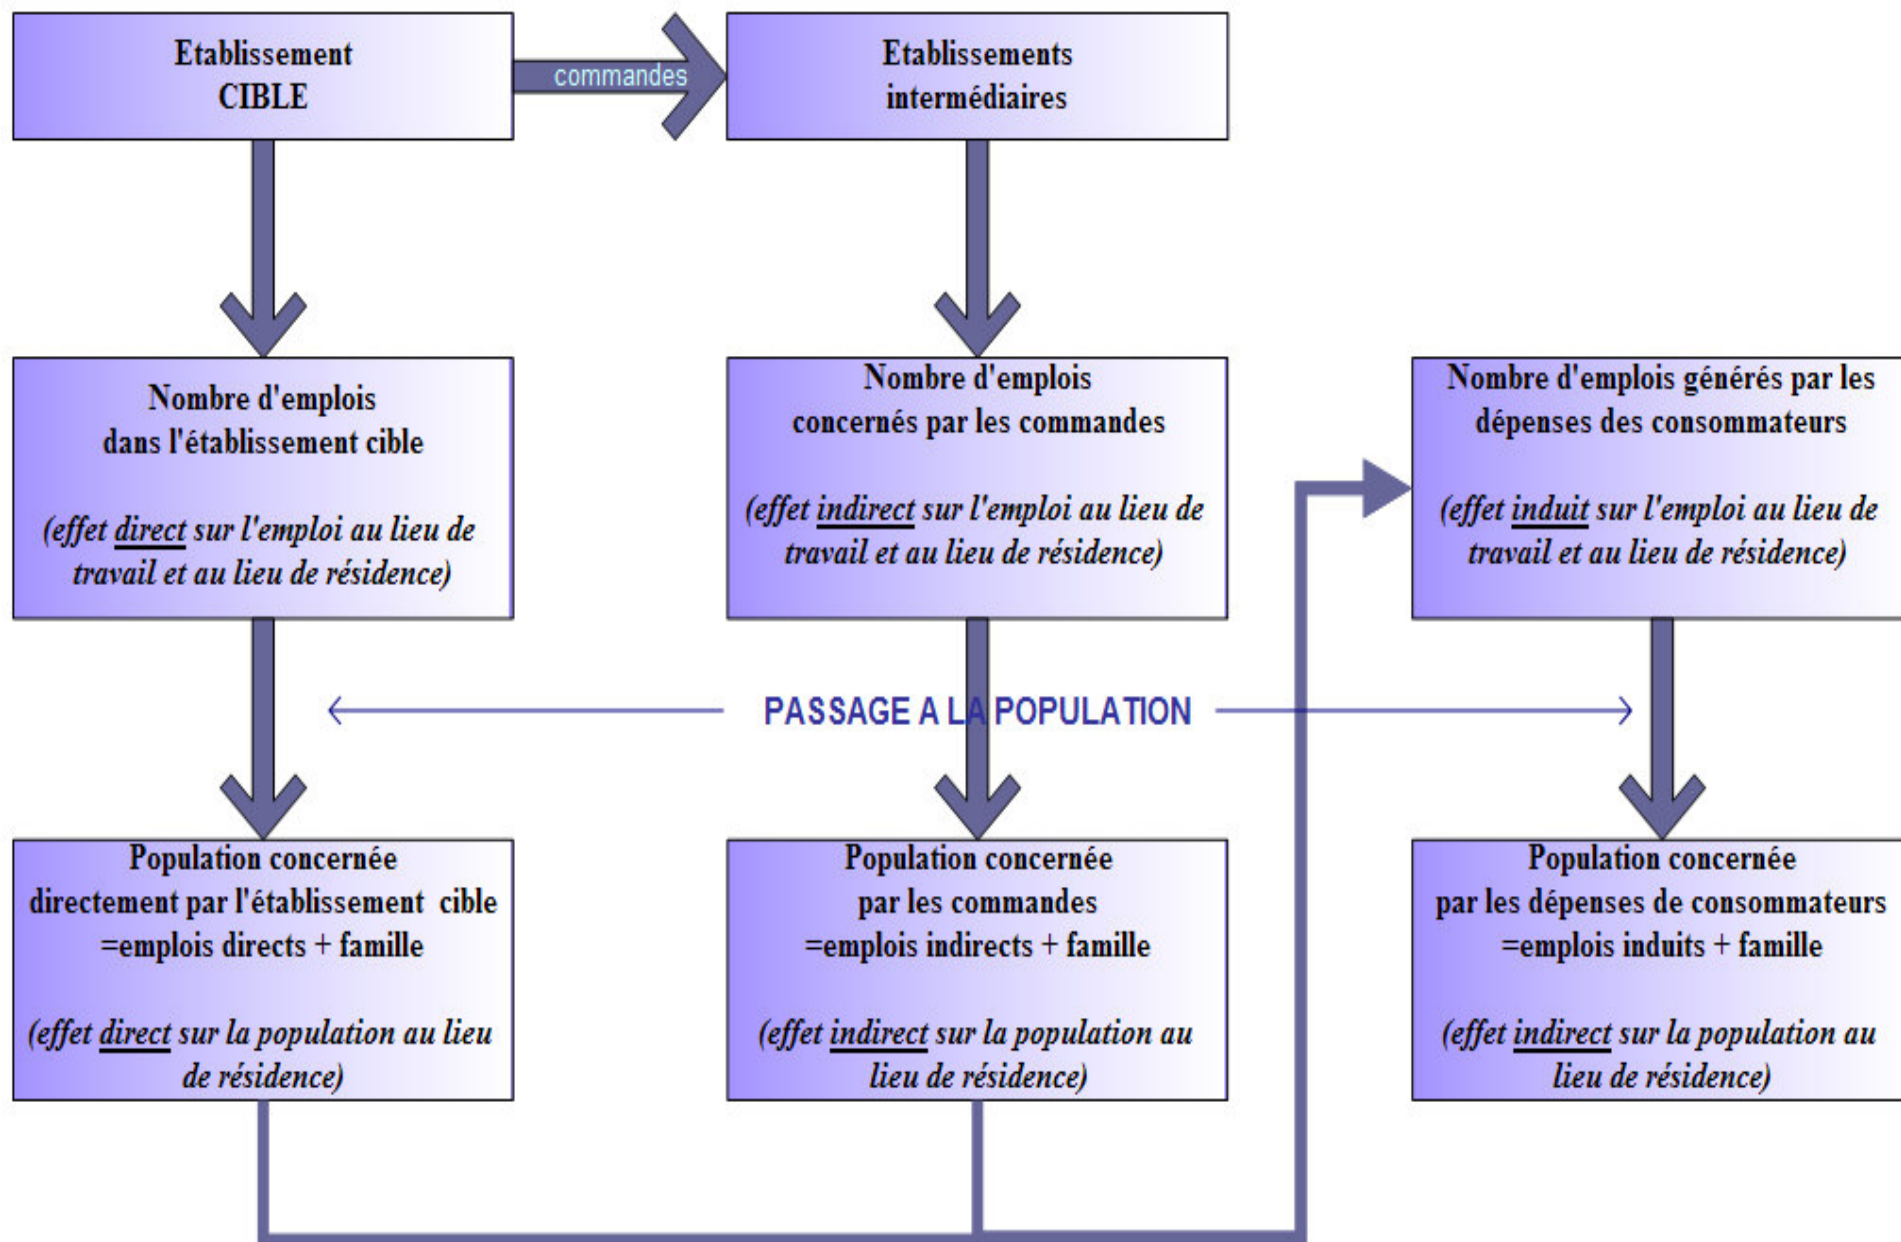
Etablissement CIBLE

commandes

Etablissements intermédiaires

Nombre d'emplois dans l'établissement cible

(effet direct sur l'emploi au lieu de travail et au lieu de résidence)

Nombre d'emplois concernés par les commandes

(effet indirect sur l'emploi au lieu de travail et au lieu de résidence)

Nombre d'emplois générés par les dépenses des consommateurs

(effet induit sur l'emploi au lieu de travail et au lieu de résidence)

PASSAGE A LA POPULATION

Population concernée directement par l'établissement cible =emplois directs + famille

(effet direct sur la population au lieu de résidence)

Population concernée par les commandes =emplois indirects + famille

(effet indirect sur la population au lieu de résidence)

Population concernée par les dépenses de consommateurs =emplois induits + famille

(effet indirect sur la population au lieu de résidence)